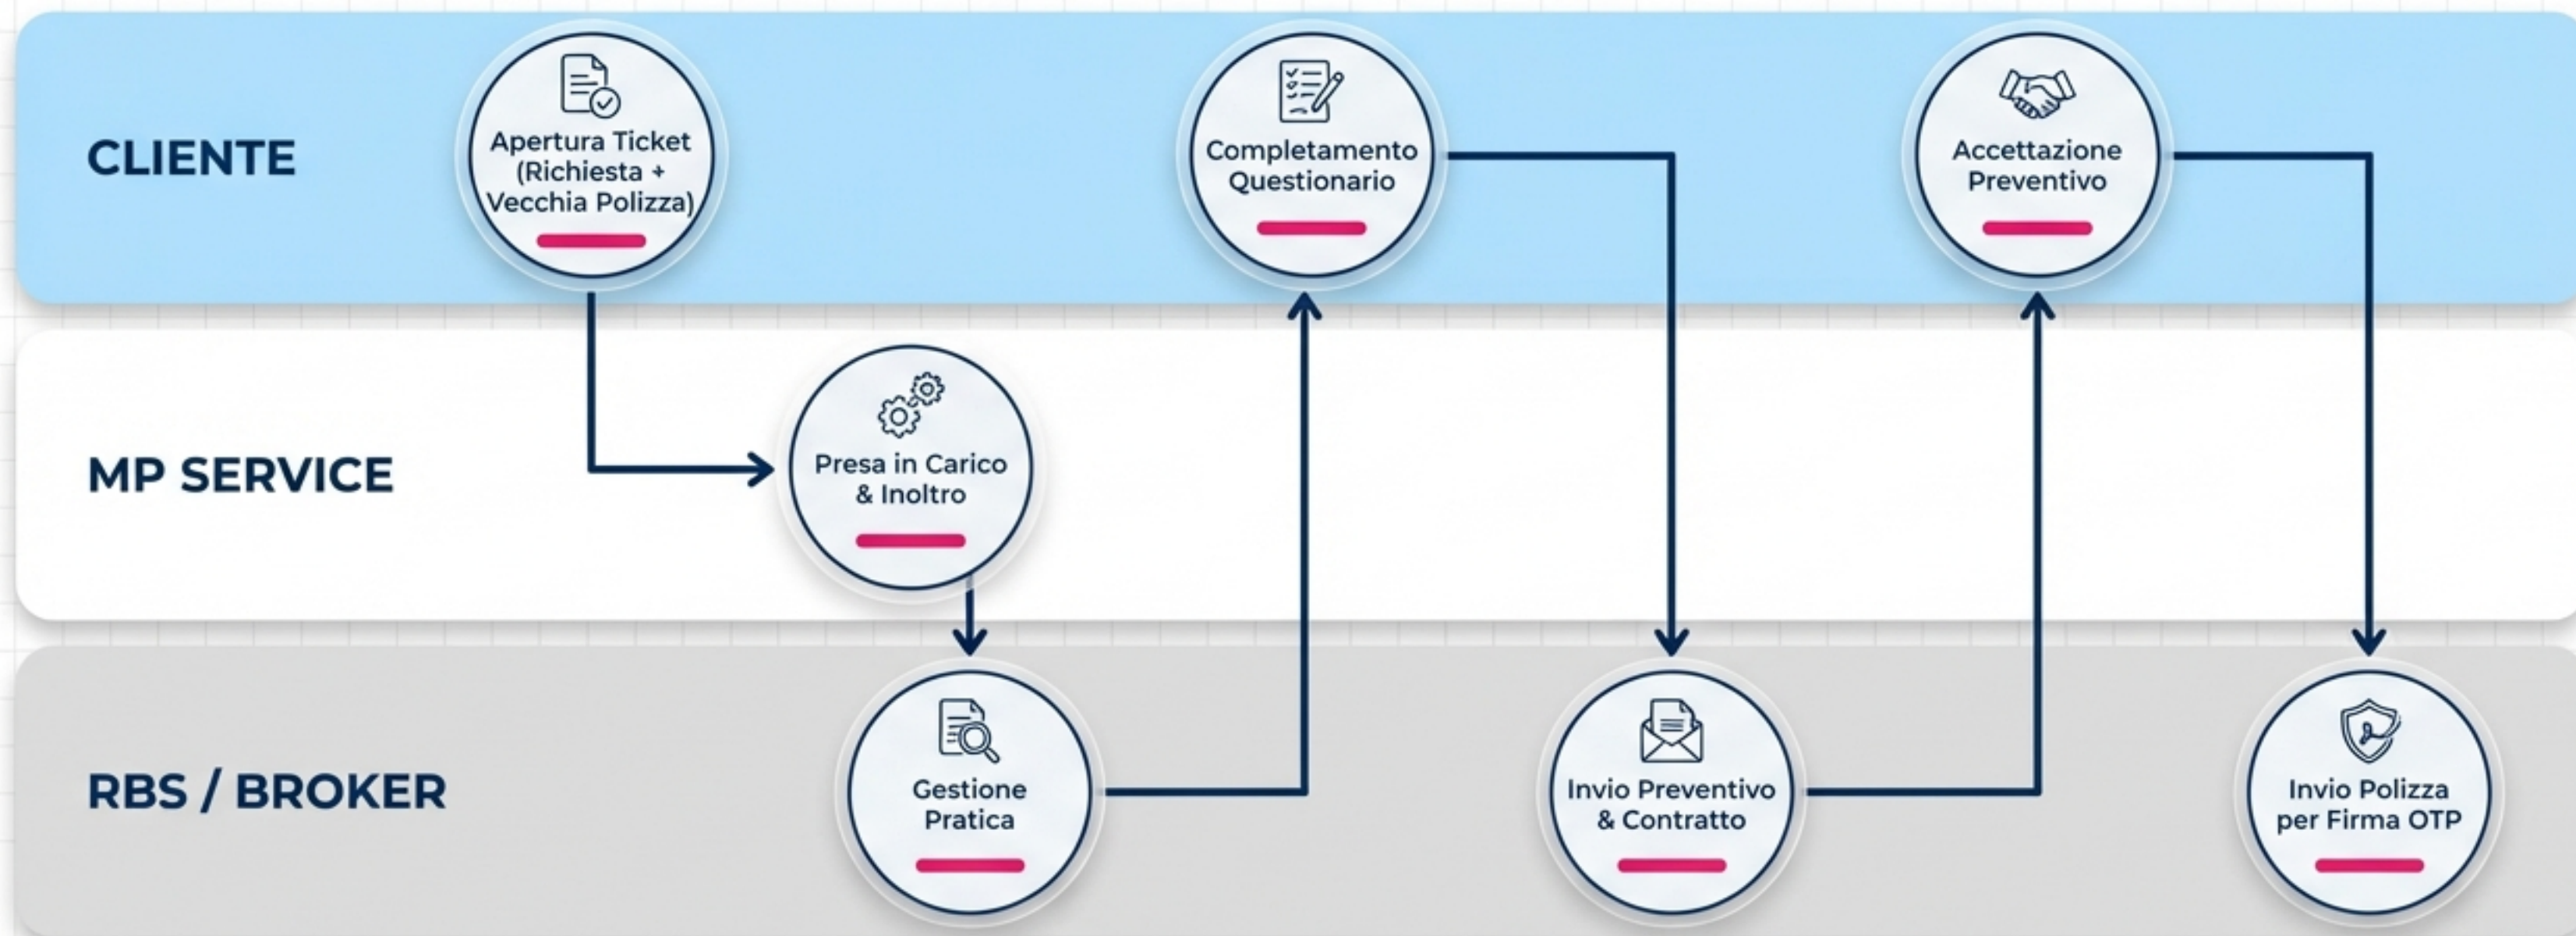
CLIENTE

Apertura Ticket (Richiesta + Vecchia Polizza)

Completamento Questionario

Accettazione Preventivo

MP SERVICE

Presa in Carico & Inoltro

RBS / BROKER

Gestione Pratica

Invio Preventivo & Contratto

Invio Polizza per Firma OTP